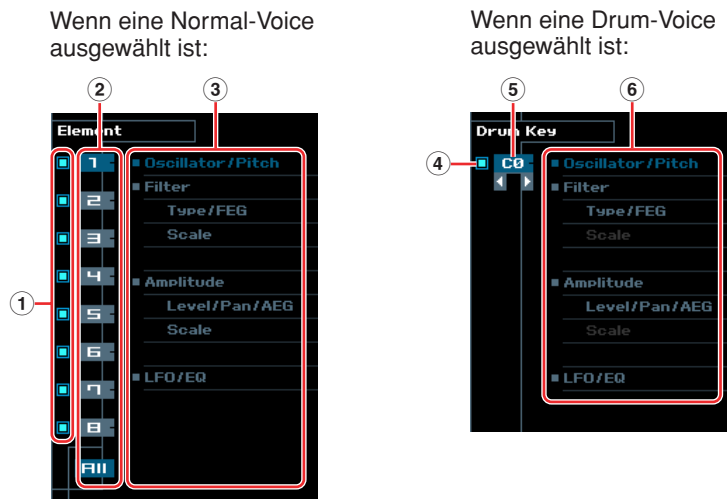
Wenn eine Normal-Voice ausgewählt ist:

2 3

Element

1

1
2
3
4
5
6
7
8
All

Oscillator/Pitch
Filter
Type/FEG
Scale
Amplitude
Level/Pan/AEG
Scale
LFO/EQ

Wenn eine Drum-Voice ausgewählt ist:

5 6

Drum Key

4

C0

Oscillator/Pitch
Filter
Type/FEG
Scale
Amplitude
Level/Pan/AEG
Scale
LFO/EQ